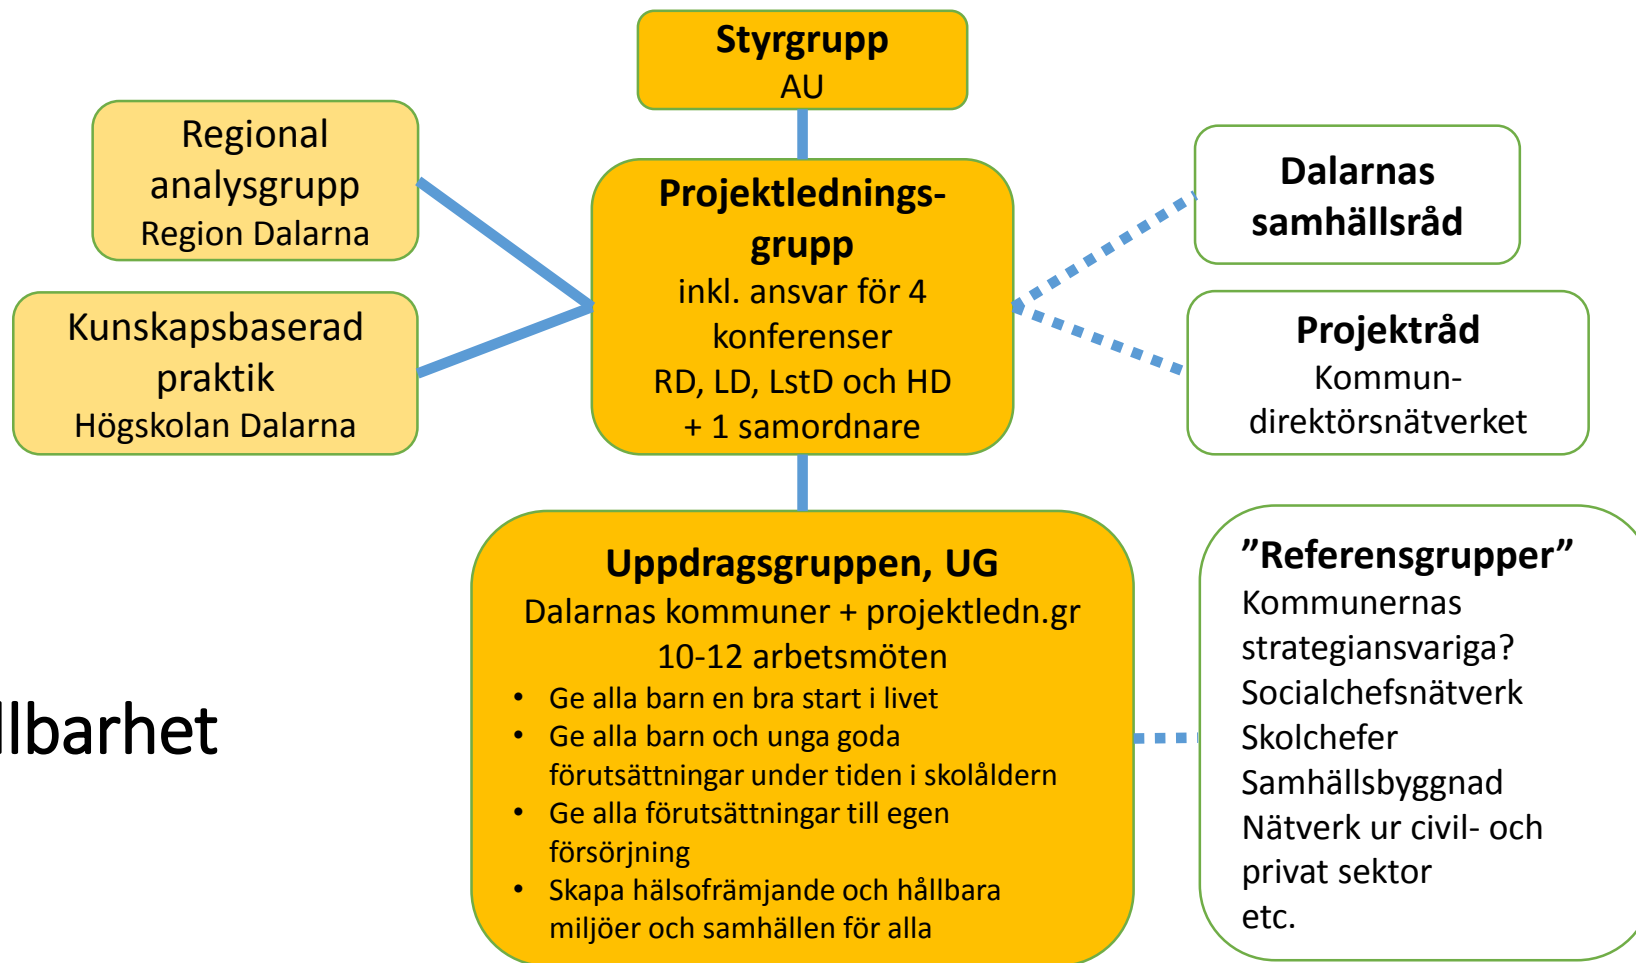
Styrgrupp
AU

Regional analysgrupp
Region Dalarna

Kunskapsbaserad praktik
Högskolan Dalarna

Projektledningsgrupp
inkl. ansvar för 4 konferenser
RD, LD, LstD och HD
+ 1 samordnare

Dalarnas samhällsråd

Projektråd
Kommun-direktörsnätverket

llbarhet

Uppdragsgruppen, UG
Dalarnas kommuner + projektledn.gr
10-12 arbetsmöten
• Ge alla barn en bra start i livet
• Ge alla barn och unga goda förutsättningar under tiden i skolåldern
• Ge alla förutsättningar till egen försörjning
• Skapa hälsofrämjande och hållbara miljöer och samhällen för alla

”Referensgrupper”
Kommunernas strategiansvariga?
Socialchefsnätverk
Skolchefer
Samhällsbyggnad
Nätverk ur civil- och privat sektor
etc.